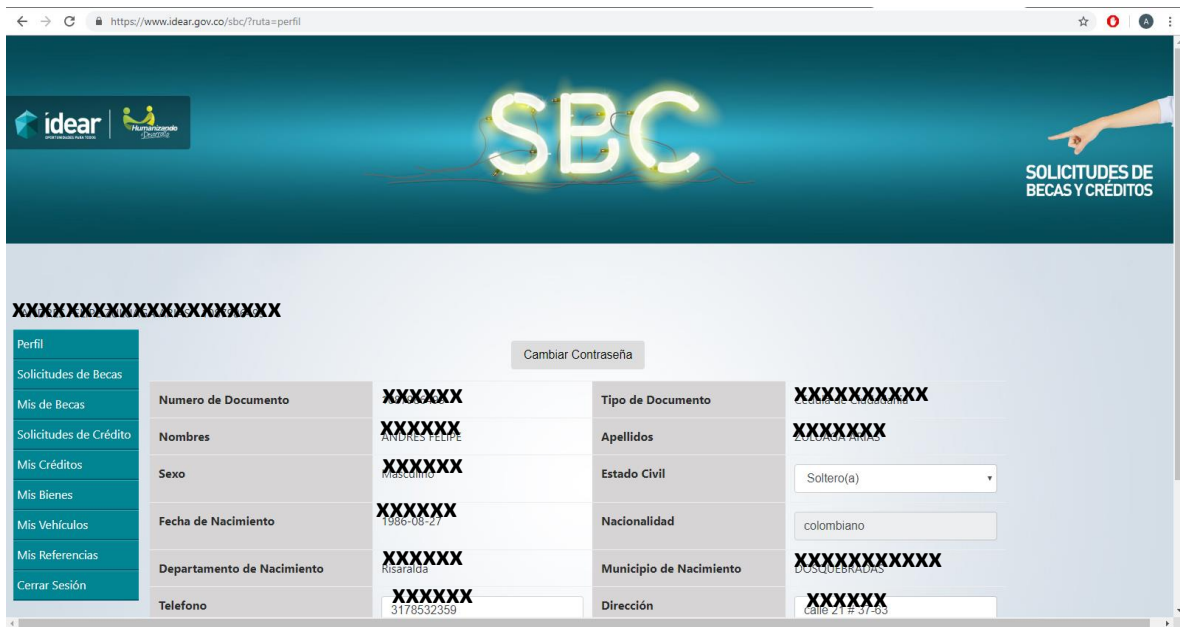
https://www.idear.gov.co/sbc/?ruta=perfil

idear | Humanizando

SBC

SOLICITUDES DE BECAS Y CRÉDITOS

XXXXXXXXXXXXXXXXXXXX

Perfil
Solicitudes de Becas
Mis de Becas
Solicitudes de Crédito
Mis Créditos
Mis Bienes
Mis Vehículos
Mis Referencias
Cerrar Sesión

Cambiar Contraseña

| Numero de Documento | XXXXXX | Tipo de Documento | XXXXXXXXXX |
|---|---|---|---|
| Nombres | XXXXXX | Apellidos | XXXXXX |
| Sexo | XXXXXX | Estado Civil | Soltero(a) |
| Fecha de Nacimiento | XXXXXX | Nacionalidad | colombiano |
| Departamento de Nacimiento | XXXXXX | Municipio de Nacimiento | XXXXXXXXXXX |
| Telefono | XXXXXX | Dirección | XXXXXX |